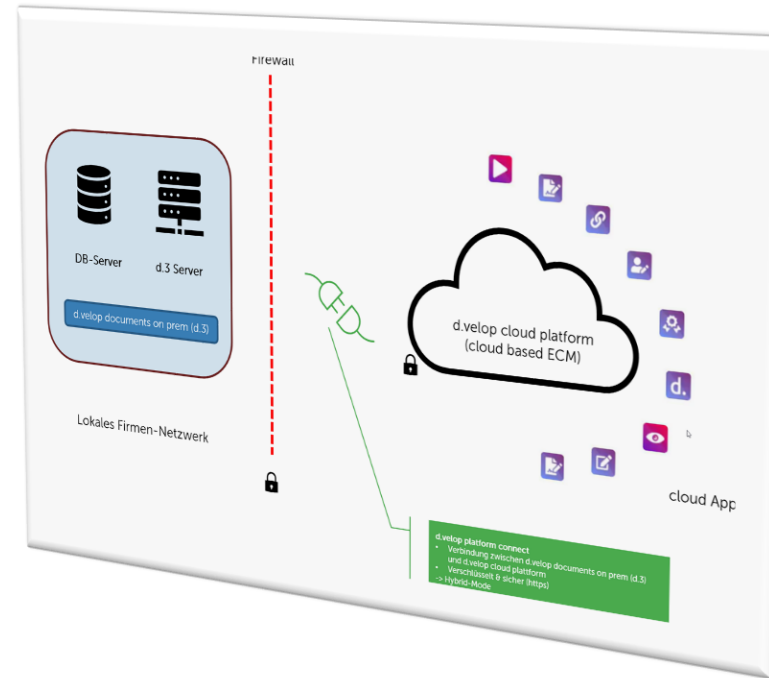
Firewall

DB-Server

d.3 Server

d.velop documents on prem (d.3)

Lokales Firmen-Netzwerk

d.velop cloud platform
(cloud based ECM)

d.

cloud App

d.velop platform connect
• Verbindung zwischen d.velop documents on prem (d.3) und d.velop cloud plattform
• Verschlüsselt & sicher (https)
-> Hybrid-Mode